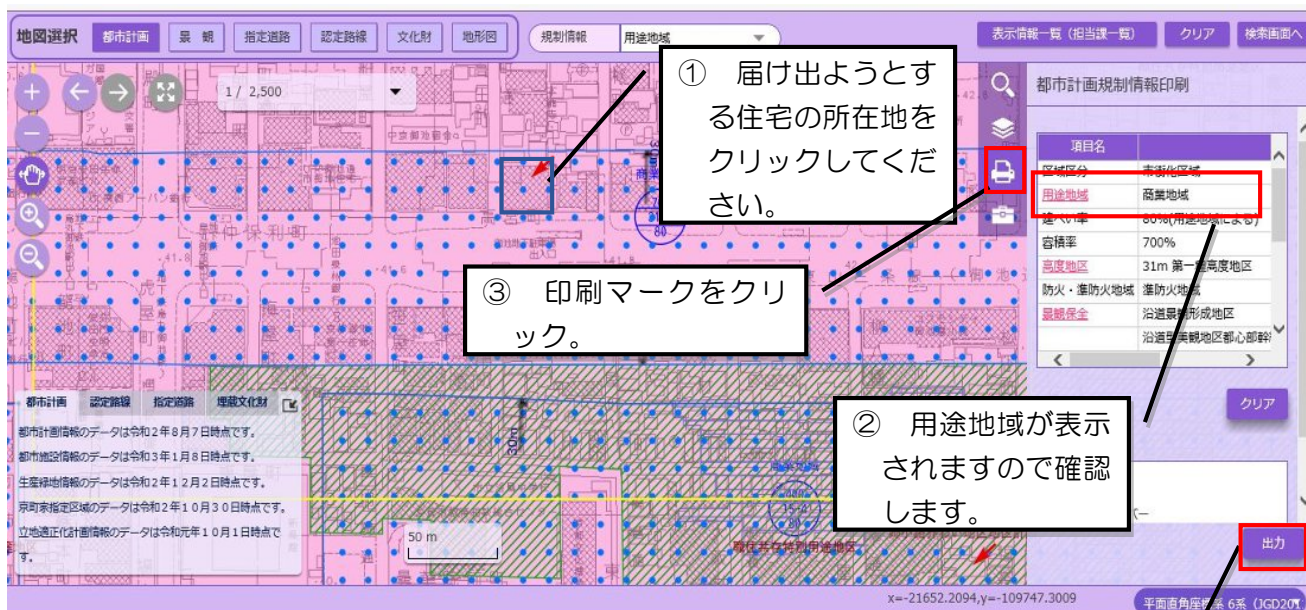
地図選択 都市計画 景観 指定道路 認定路線 文化財 地形図 規制情報 用途地域 表示情報一覧（担当課一覧） クリア 検索画面へ

1/ 2,500

① 届け出ようとする住宅の所在地をクリックしてください。

③ 印刷マークをクリック。

② 用途地域が表示されますので確認します。

都市計画規制情報印刷

| 項目名 | |
|---|---|
| 区域区分 | 市街化区域 |
| 用途地域 | 商業地域 |
| 建ぺい率 | 80%(用途地域による) |
| 容積率 | 700% |
| 高度地区 | 31m 第一種高度地区 |
| 防火・準防火地域 | 準防火地域 |
| 景観保全 | 沿道景観形成地区 |
| | 沿道型美観地区都心部幹 |

クリア

出力

都市計画 認定路線 指定道路 埋蔵文化財

都市計画情報のデータは令和２年８月７日時点です。
都市施設情報のデータは令和３年１月８日時点です。
生産緑地情報のデータは令和２年１２月２日時点です。
京町家指定区域のデータは令和２年１０月３０日時点です。
立地適正化計画情報のデータは令和元年１０月１日時点です。

50 m

30m

職住共存特別用途地区

x=-21652.2094,y=-109747.3009

平面直角座標系 6系（JGD20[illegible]